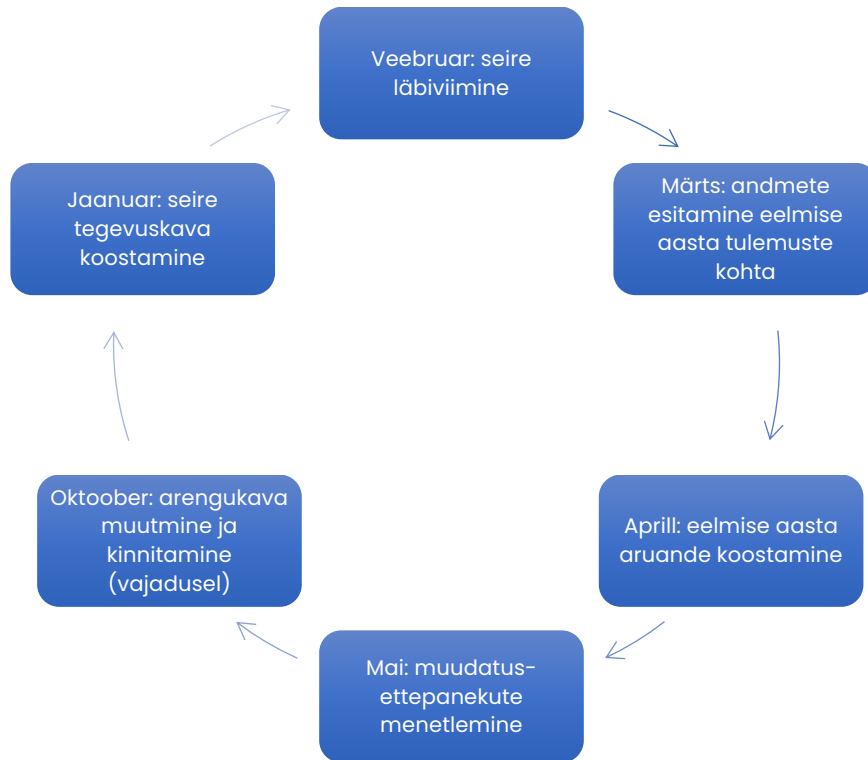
Veebruar: seire läbiviimine

Märts: andmete esitamine eelmise aasta tulemuste kohta

Aprill: eelmise aasta aruande koostamine

Mai: muudatus-ettepanekute menetlemine

Oktoober: arengukava muutmine ja kinnitamine (vajadusel)

Jaanuar: seire tegevuskava koostamine